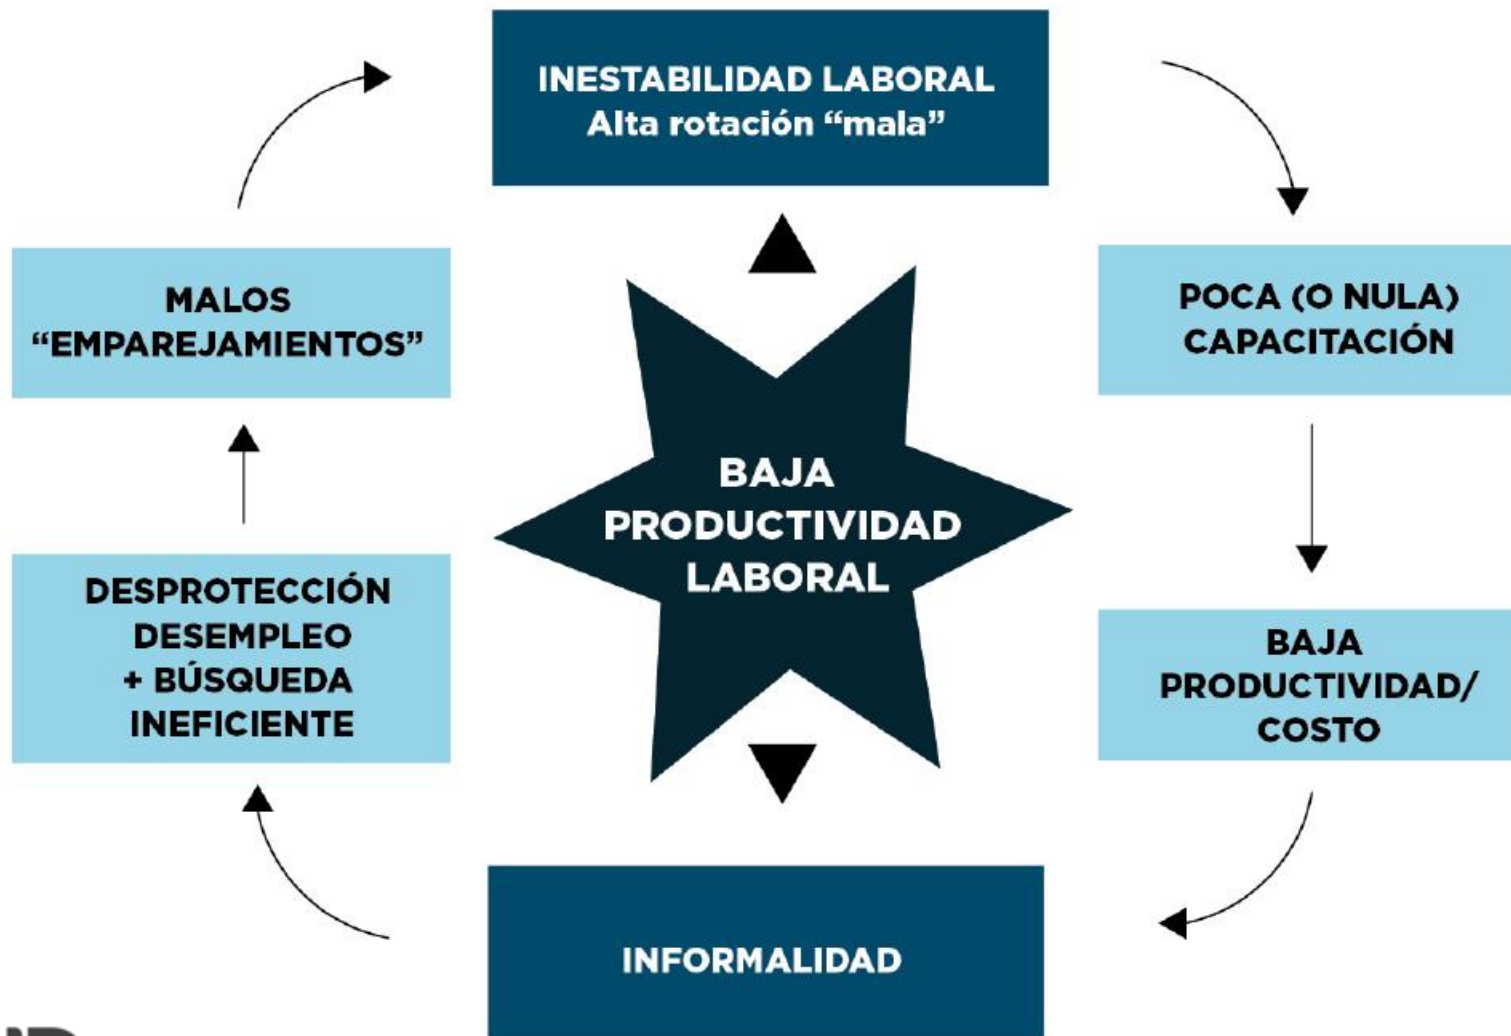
INESTABILIDAD LABORAL
Alta rotación “mala”

POCA (O NULA) CAPACITACIÓN

BAJA PRODUCTIVIDAD/ COSTO

INFORMALIDAD

DESPROTECCIÓN DESEMPLEO + BÚSQUEDA INEFICIENTE

MALOS “EMPAREJAMIENTOS”

BAJA PRODUCTIVIDAD LABORAL